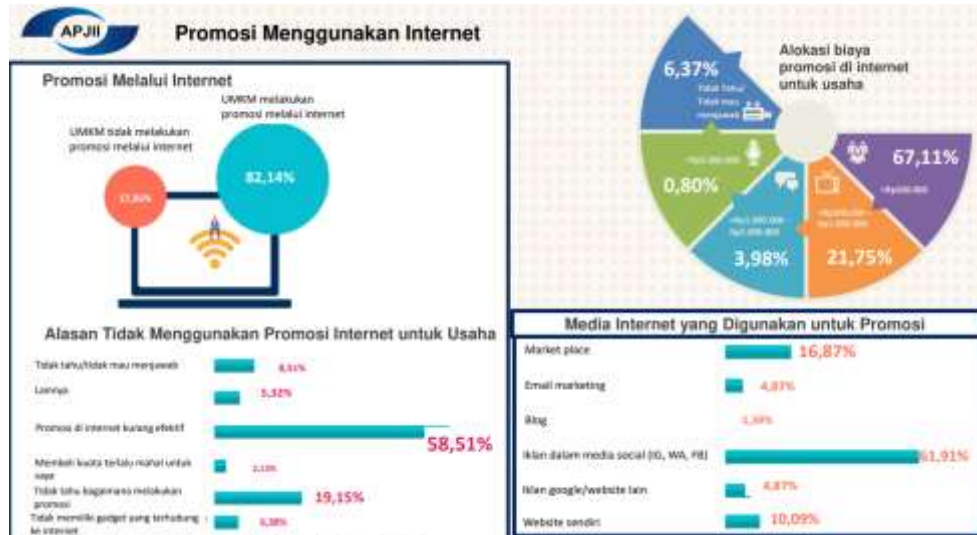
APJII

Promosi Menggunakan Internet

Promosi Melalui Internet

UMKM tidak melakukan promosi melalui internet

UMKM melakukan promosi melalui internet

17,86%

82,14%

Alokasi biaya promosi di internet untuk usaha

6,37%
Tidak tahu/ Tidak mau menjawab

0,80%
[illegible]

3,98%
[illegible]

21,75%
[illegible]

67,11%
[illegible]

Alasan Tidak Menggunakan Promosi Internet untuk Usaha

Tidak tahu/tidak mau menjawab 8,51%

Lainnya 5,32%

Promosi di internet kurang efektif 58,51%

Membeli kuota terlalu mahal untuk saya 2,13%

Tidak tahu bagaimana melakukan promosi 19,15%

Tidak memiliki gadget yang terhubung ke internet 6,38%

Media Internet yang Digunakan untuk Promosi

| | |
|---|---|
| Market place | 16,87% |
| Email marketing | 4,87% |
| Blog | 1,39% |
| Iklan dalam media social (IG, WA, FB) | 61,91% |
| Iklan google/website lain | 4,87% |
| Website sendiri | 10,09% |